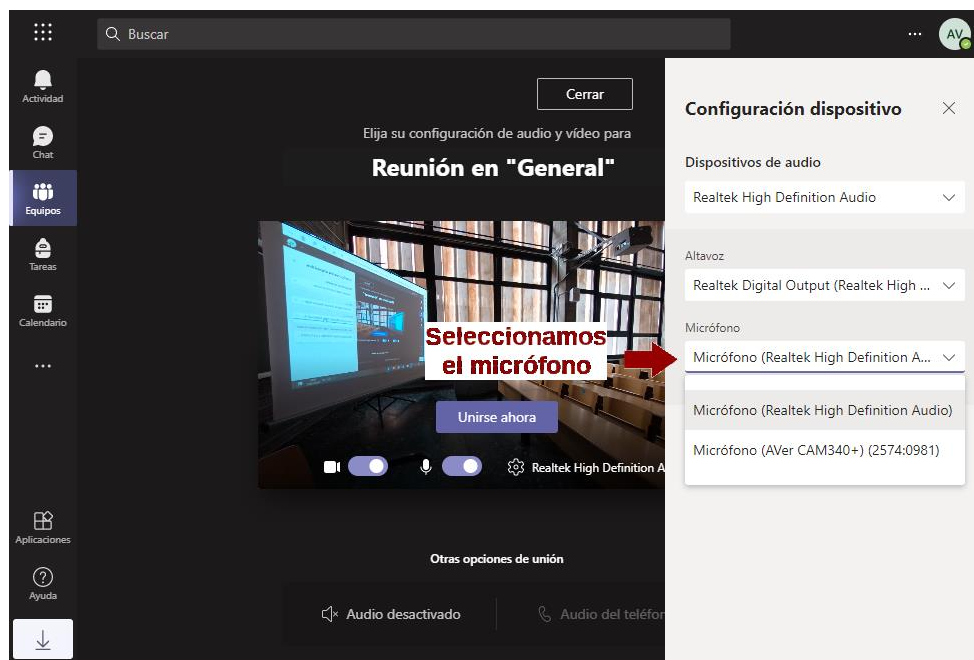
Buscar

AV

Actividad

Chat

Equipos

Tareas

Calendario

...

Aplicaciones

Ayuda

Cerrar

Elija su configuración de audio y vídeo para

Reunión en "General"

Seleccionamos el micrófono

Unirse ahora

Realtek High Definition A

Otras opciones de unión

Audio desactivado

Audio del teléfo

Configuración dispositivo

Dispositivos de audio

Realtek High Definition Audio

Altavoz

Realtek Digital Output (Realtek High ...

Micrófono

Micrófono (Realtek High Definition A...

Micrófono (Realtek High Definition Audio)

Micrófono (AVer CAM340+) (2574:0981)